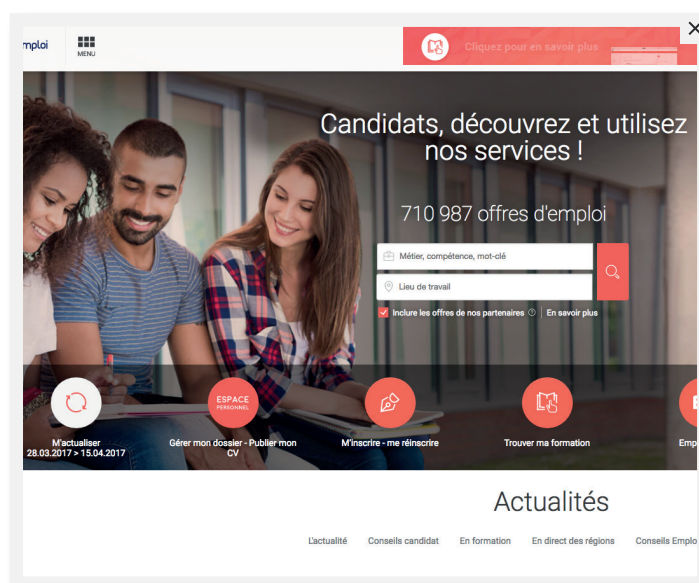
mploi

MENU

Cliquez pour en savoir plus

Candidats, découvrez et utilisez nos services !

710 987 offres d'emploi

Métier, compétence, mot-clé

Lieu de travail

Inclure les offres de nos partenaires

En savoir plus

M'actualiser 28.03.2017 > 15.04.2017

ESPACE PERSONNEL

Gérer mon dossier - Publier mon CV

M'inscrire - me réinscrire

Trouver ma formation

Emp

Actualités

L'actualité

Conseils candidat

En formation

En direct des régions

Conseils Emplo